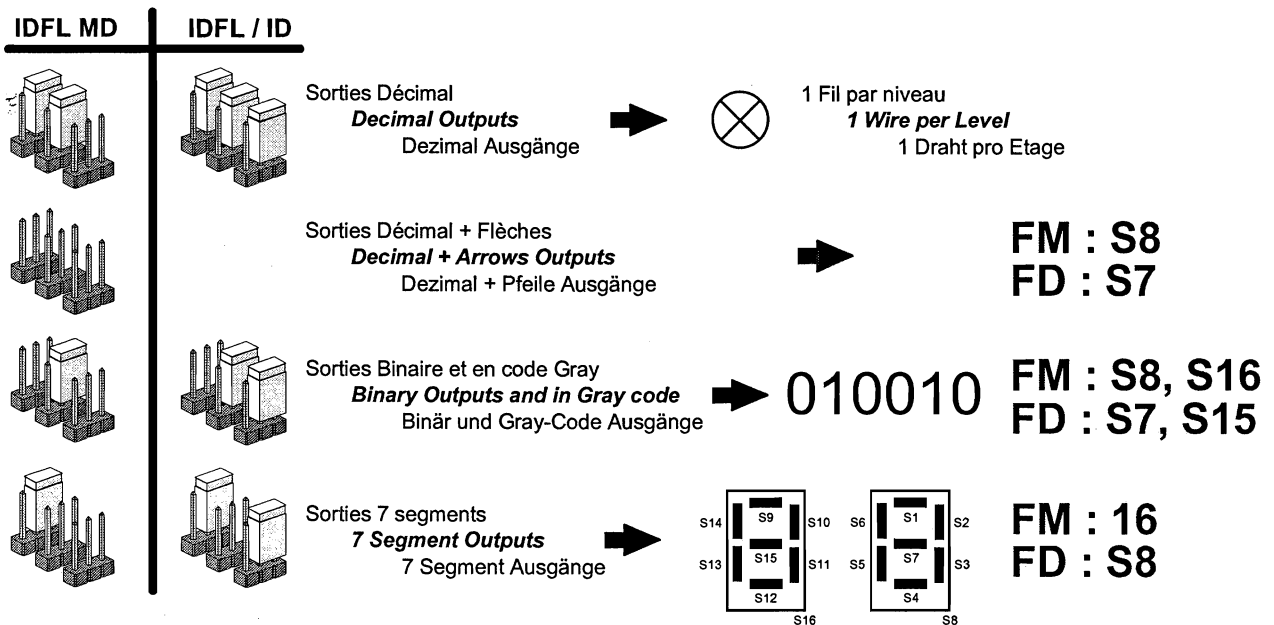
IDFL MD

IDFL / ID

Sorties Décimal
***Decimal Outputs***
Dezimal Ausgänge

1 Fil par niveau
***1 Wire per Level***
1 Draht pro Etage

Sorties Décimal + Flèches
***Decimal + Arrows Outputs***
Dezimal + Pfeile Ausgänge

FM : S8
FD : S7

Sorties Binaire et en code Gray
***Binary Outputs and in Gray code***
Binär und Gray-Code Ausgänge

010010

FM : S8, S16
FD : S7, S15

Sorties 7 segments
***7 Segment Outputs***
7 Segment Ausgänge

S14 S9 S10 S13 S15 S11 S12 S16

S6 S1 S2 S5 S7 S3 S4 S8

FM : 16
FD : S8